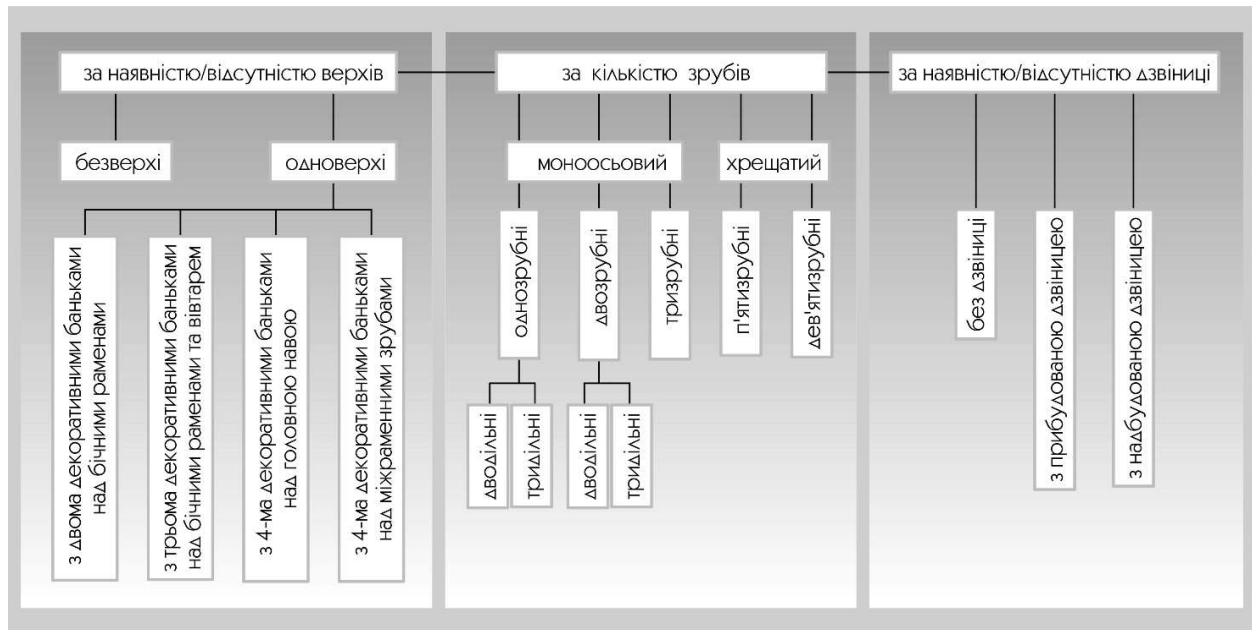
за наявністю/відсутністю верхів

безверхі

одноверхі

з двома декоративними баньками над бічними раменами

з трьома декоративними баньками над бічними раменами та вівтарем

з 4-ма декоративними баньками над головною навою

з 4-ма декоративними баньками над міжраменними зрубами

за кількістю зрубів

моноосьовий

хрещатий

однозрубні

двозрубні

тризрубні

п'ятизрубні

дев'ятизрубні

дводільні

тридільні

дводільні

тридільні

за наявністю/відсутністю дзвіниці

без дзвіниці

з прибудованою дзвіницею

з надбудованою дзвіницею